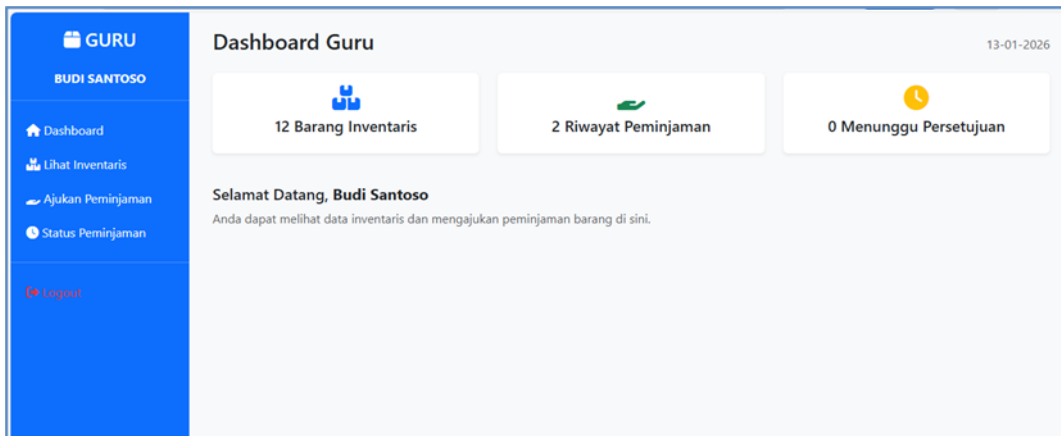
GURU

BUDI SANTOSO

Dashboard

Lihat Inventaris

Ajukan Peminjaman

Status Peminjaman

Logout

Dashboard Guru

13-01-2026

12 Barang Inventaris

2 Riwayat Peminjaman

0 Menunggu Persetujuan

Selamat Datang, **Budi Santoso**

Anda dapat melihat data inventaris dan mengajukan peminjaman barang di sini.